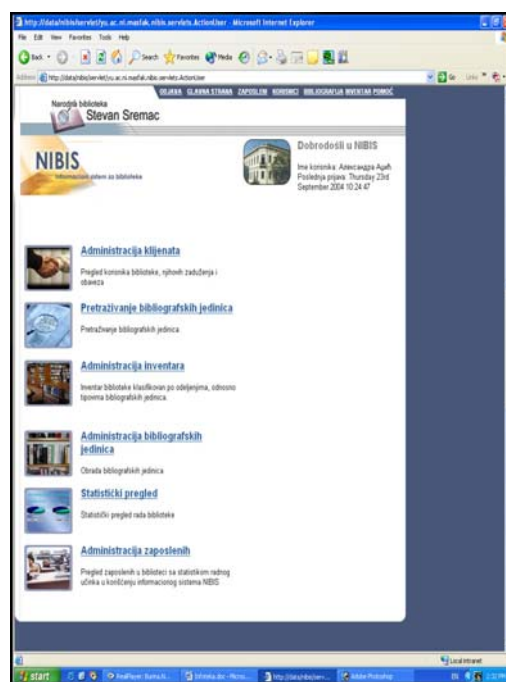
http://data/nibis/servlet/yu.ac.ni.masfak.nibis.servlets.ActionUser - Microsoft Internet Explorer

File Edit View Favorites Tools Help

Back Search Favorites Media

Address http://data/nibis/servlet/yu.ac.ni.masfak.nibis.servlets.ActionUser

Go Links

ODJAVA GLAVNA STRANA ZAPOSLENI KORISNICI BIBLIOGRAFIJA INVENTAR POMOĆ

Narodna biblioteka
Stevan Sremac

NIBIS
Informacioni sistem za biblioteke

Dobrodošli u NIBIS

Ime korisnika: Алексеndра Ađeh
Poslednja prijava: Thursday 23rd September 2004 10:24:47

Administracija klijenata
Pregled korisnika biblioteke, njihovih zaduženja i obaveza

Pretraživanje bibliografskih jedinica
Pretraživanje bibliografskih jedinica

Administracija inventara
Inventar biblioteke klasifikovan po odeljenjima, odnosno tipovima bibliografskih jedinica.

Administracija bibliografskih jedinica
Obrada bibliografskih jedinica

Statistički pregled
Statistički pregled rada biblioteke

Administracija zaposlenih
Pregled zaposlenih u biblioteci sa statistikom radnog učinka u korišćenju informacionog sistema NIBIS.

Local intranet

start RealPlayer: Bama.li... bibmia.doc - Micro... http://data/nibis/ser... Adobe Photoshop